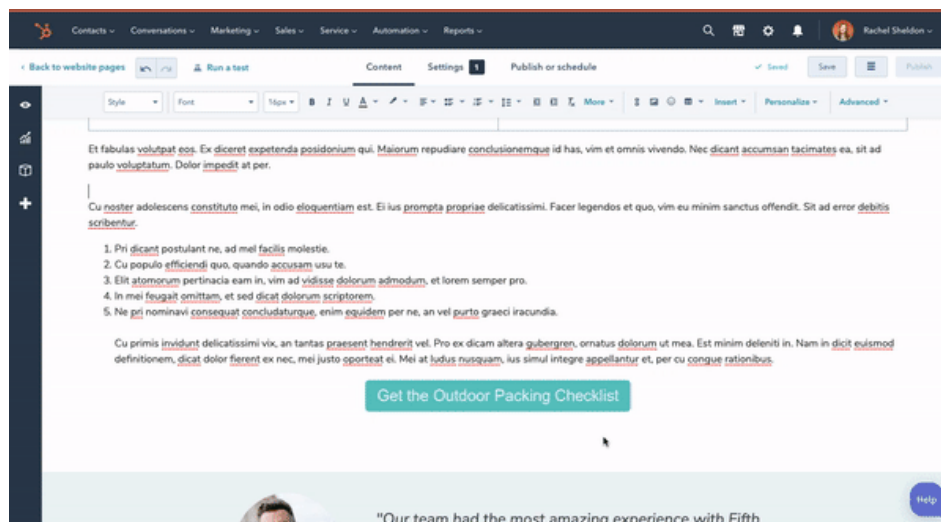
Contacts Conversations Marketing Sales Service Automation Reports

Rachel Sheldon

‹ Back to website pages Run a test Content Settings 1 Publish or schedule ✓ Saved Save Publish

Style Font 16px B I U A More Insert Personalize Advanced

Et fabulas volutpat eos. Ex diceret expetenda posidonium qui. Maiorum repudiare conclusionemque id has, vim et omnis vivendo. Nec dicant accumsan tacimates ea, sit ad paulo voluptatum. Dolor impedit at per.

Cu noster adolescens constituto mei, in odio eloquentiam est. Ei ius prompta propriae delicatissimi. Facer legendos et quo, vim eu minim sanctus offendit. Sit ad error debitis scribentur.

1. Pri dicant postulant ne, ad mel facilis molestie.
2. Cu populo efficiendi quo, quando accusam usu te.
3. Elit atomorum pertinacia eam in, vim ad vidisse dolorum admodum, et lorem semper pro.
4. In mei feugait omittam, et sed dicat dolorum scriptorem.
5. Ne pri nominavi consequat concludaturque, enim equidem per ne, an vel purto graeci iracundia.

Cu primis invidunt delicatissimi vix, an tantas praesent hendrerit vel. Pro ex dicam altera gubergren, ornatus dolorum ut mea. Est minim deleniti in. Nam in dicit euismod definitionem, dicat dolor fierent ex nec, mei justo oporteat ei. Mei at ludus nusquam, ius simul integre appellantur et, per cu congue rationibus.

Get the Outdoor Packing Checklist

"Our team had the most amazing experience with Fifth

Help